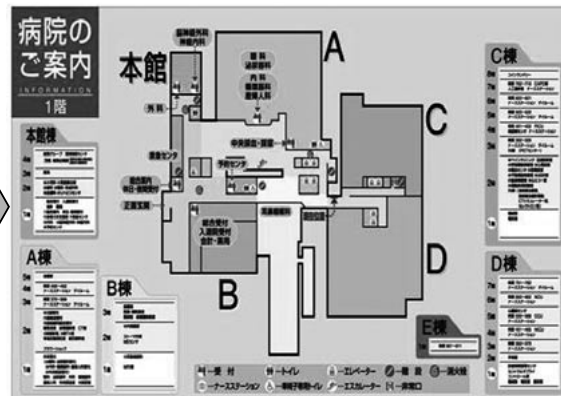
病院のご案内
INFORMATION
1階

本館
A
B
C
D

本館棟
A棟
B棟
C棟
D棟
E棟

歯科
内科

外科
救急センタ
予約センタ
中央受付
総合受付
入退院受付
会計・薬局
正面玄関

受付
トイレ
エレベーター
階段
消火栓
ナースステーション
車椅子専用トイレ
エスカレーター
非常口

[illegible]